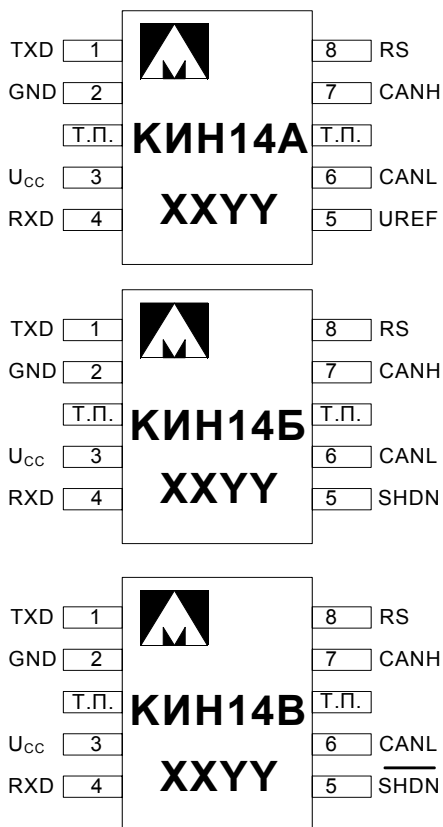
TXD 1
GND 2
Т.П.
$U_{CC}$ 3
RXD 4

КИН14А
XXYY

8 RS
7 CANH
Т.П.
6 CANL
5 UREF

TXD 1
GND 2
Т.П.
$U_{CC}$ 3
RXD 4

КИН14Б
XXYY

8 RS
7 CANH
Т.П.
6 CANL
5 SHDN

TXD 1
GND 2
Т.П.
$U_{CC}$ 3
RXD 4

КИН14В
XXYY

8 RS
7 CANH
Т.П.
6 CANL
5 $\overline{SHDN}$